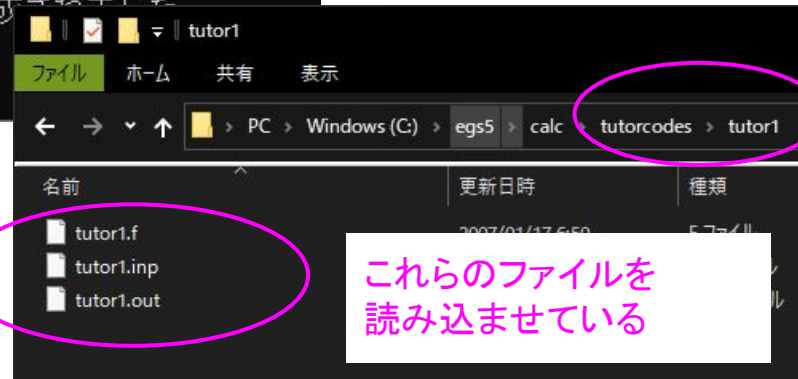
tutor1

ファイル ホーム 共有 表示

PC > Windows (C:) > egs5 > calc > tutorcodes > tutor1

名前 更新日時 種類

tutor1.f 2007/01/17 6:50 F ファイル

tutor1.inp

tutor1.out

これらのファイルを
読み込ませている